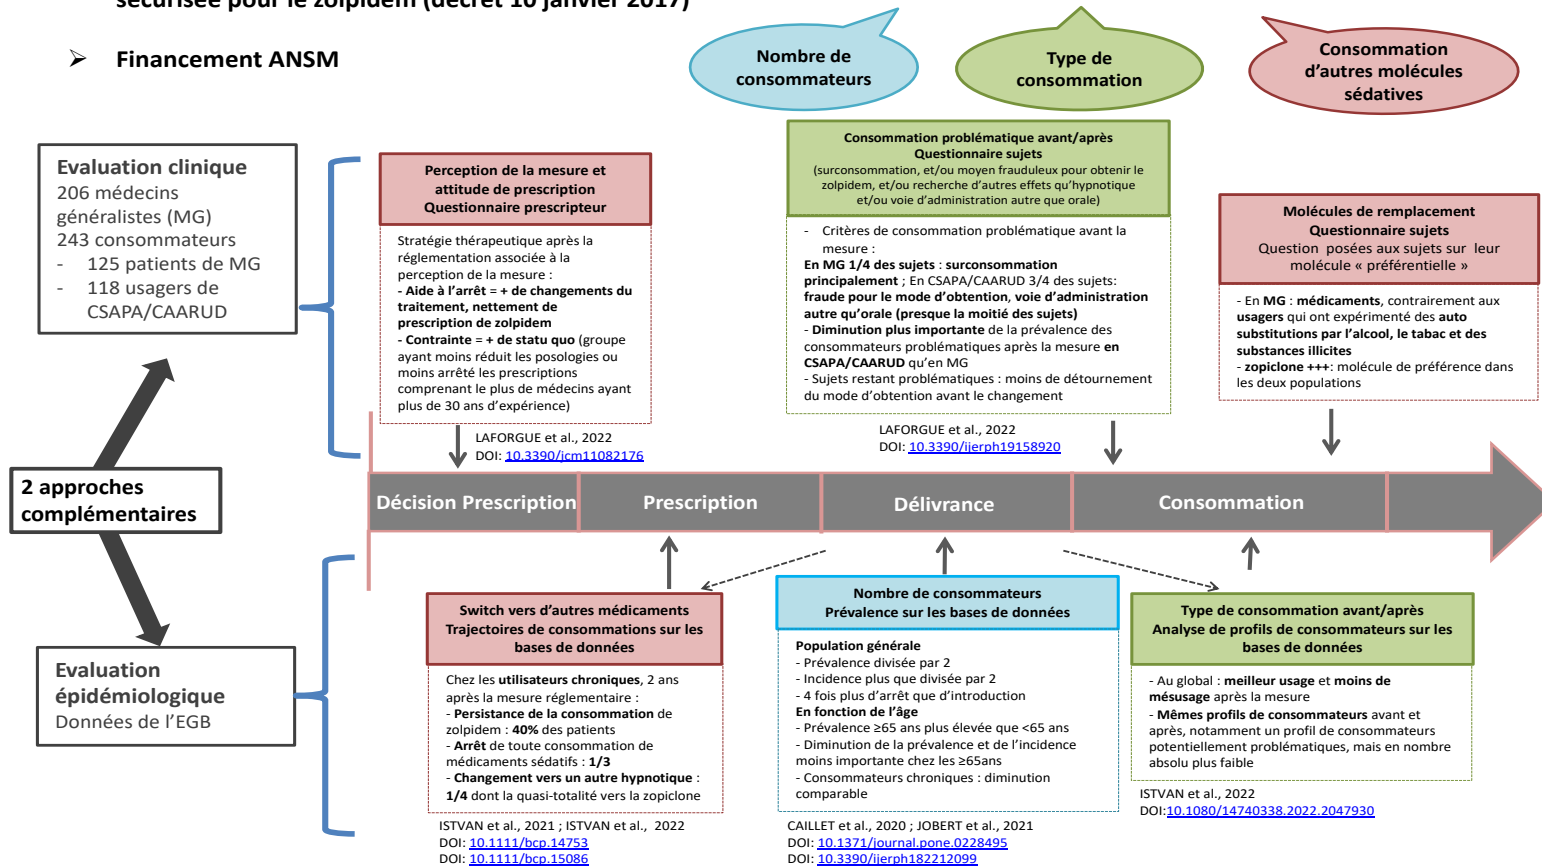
sécurisée pour le zolpidem (décret 10 janvier 2017)

➢ Financement ANSM

Nombre de consommateurs

Type de consommation

Consommation d'autres molécules sédatives

Evaluation clinique
206 médecins généralistes (MG)
243 consommateurs
- 125 patients de MG
- 118 usagers de CSAPA/CAARUD

Perception de la mesure et attitude de prescription
Questionnaire prescripteur

Stratégie thérapeutique après la réglementation associée à la perception de la mesure :
- Aide à l'arrêt = + de changements du traitement, nettement de prescription de zolpidem
- Contrainte = + de statu quo (groupe ayant moins réduit les posologies ou moins arrêté les prescriptions comprenant le plus de médecins ayant plus de 30 ans d'expérience)

LAFORGUE et al., 2022
DOI: 10.3390/jcm11082176

Consommation problématique avant/après
Questionnaire sujets
(surconsommation, et/ou moyen frauduleux pour obtenir le zolpidem, et/ou recherche d'autres effets qu'hypnotique et/ou voie d'administration autre que orale)

- Critères de consommation problématique avant la mesure :
En MG 1/4 des sujets : surconsommation principalement ; En CSAPA/CAARUD 3/4 des sujets: fraude pour le mode d'obtention, voie d'administration autre qu'orale (presque la moitié des sujets)
- Diminution plus importante de la prévalence des consommateurs problématiques après la mesure en CSAPA/CAARUD qu'en MG
- Sujets restant problématiques : moins de détournement du mode d'obtention avant le changement

LAFORGUE et al., 2022
DOI: 10.3390/ijerph19158920

Molécules de remplacement
Questionnaire sujets
Question posées aux sujets sur leur molécule « préférentielle »

- En MG : médicaments, contrairement aux usagers qui ont expérimenté des auto substitutions par l'alcool, le tabac et des substances illicites
- zopiclone +++: molécule de préférence dans les deux populations

2 approches complémentaires

Décision Prescription | Prescription | Délivrance | Consommation

Evaluation épidémiologique
Données de l'EGB

Switch vers d'autres médicaments
Trajectoires de consommations sur les bases de données

Chez les utilisateurs chroniques, 2 ans après la mesure réglementaire :
- Persistance de la consommation de zolpidem : 40% des patients
- Arrêt de toute consommation de médicaments sédatifs : 1/3
- Changement vers un autre hypnotique : 1/4 dont la quasi-totalité vers la zopiclone

ISTVAN et al., 2021 ; ISTVAN et al., 2022
DOI: 10.1111/bcp.14753
DOI: 10.1111/bcp.15086

Nombre de consommateurs
Prévalence sur les bases de données

Population générale
- Prévalence divisée par 2
- Incidence plus que divisée par 2
- 4 fois plus d'arrêt que d'introduction
En fonction de l'âge
- Prévalence ≥65 ans plus élevée que <65 ans
- Diminution de la prévalence et de l'incidence moins importante chez les ≥65ans
- Consommateurs chroniques : diminution comparable

CAILLET et al., 2020 ; JOBERT et al., 2021
DOI: 10.1371/journal.pone.0228495
DOI: 10.3390/ijerph182212099

Type de consommation avant/après
Analyse de profils de consommateurs sur les bases de données

- Au global : meilleur usage et moins de mésusage après la mesure
- Mêmes profils de consommateurs avant et après, notamment un profil de consommateurs potentiellement problématiques, mais en nombre absolu plus faible

ISTVAN et al., 2022
DOI:10.1080/14740338.2022.2047930